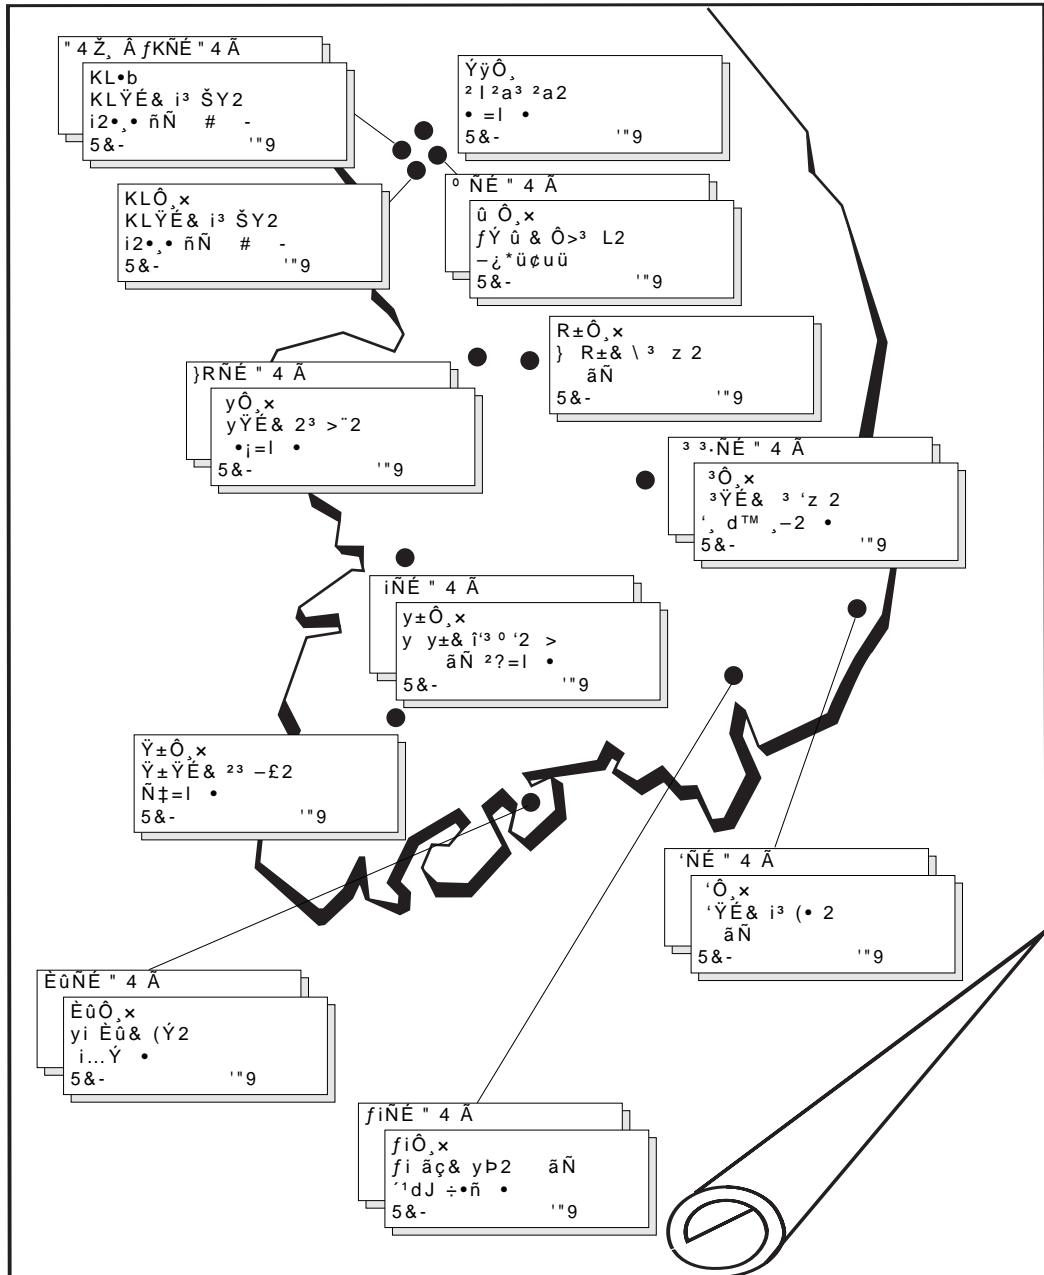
" 4 Ž¸ Â ƒKÑÉ " 4 Ã
KL•b
KLŸÉ& i³ ŠY2
i2•¸• ñÑ # -
5&- '"9

ÝÿÔ¸
² l ²a³ ²a2
• =l •
5&- '"9

KLÔ¸×
KLŸÉ& i³ ŠY2
i2•¸• ñÑ # -
5&- '"9

º ÑÉ " 4 Ã
û Ô¸×
ƒÝ û & Ô>³ L2
–¿*ü¢uü
5&- '"9

R±Ô¸×
} R±& \ ³ z 2
ãÑ
5&- '"9

}RÑÉ " 4 Ã
yÔ¸×
yŸÉ& 2³ >¨2
•¡=l •
5&- '"9

³ ³·ÑÉ " 4 Ã
³Ô¸×
³ŸÉ& ³ ‘z 2
‘¸ d™ ¸–2 •
5&- '"9

iÑÉ " 4 Ã
y±Ô¸×
y y±& î‘³ º ‘2 >
ãÑ ²?=l •
5&- '"9

Ÿ±Ô¸×
Ÿ±ŸÉ& ²³ –£2
Ñ‡=l •
5&- '"9

‘ÑÉ " 4 Ã
‘Ô¸×
‘ŸÉ& i³ (• 2
ãÑ
5&- '"9

ÈûÑÉ " 4 Ã
ÈûÔ¸×
yi Èû& (Ý2
i…Ý •
5&- '"9

ƒiÑÉ " 4 Ã
ƒiÔ¸×
ƒi ãç& yÞ2 ãÑ
´¹dJ ÷•ñ •
5&- '"9